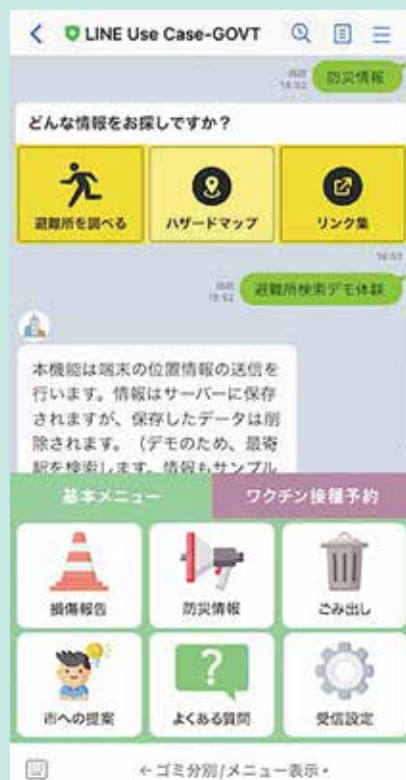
LINE Use Case-GOVT

既読
18:52
防災情報

どんな情報をお探しですか？

避難所を調べる
ハザードマップ
リンク集

18:53

既読
18:53
避難所検索デモ体験

本機能は端末の位置情報の送信を行います。情報はサーバーに保存されますが、保存したデータは削除されます。（デモのため、最寄駅を検索します。情報もサンプル

基本メニュー
ワクチン接種予約

損傷報告
防災情報
ごみ出し
市への提案
よくある質問
受信設定

←ゴミ分別/メニュー表示▾